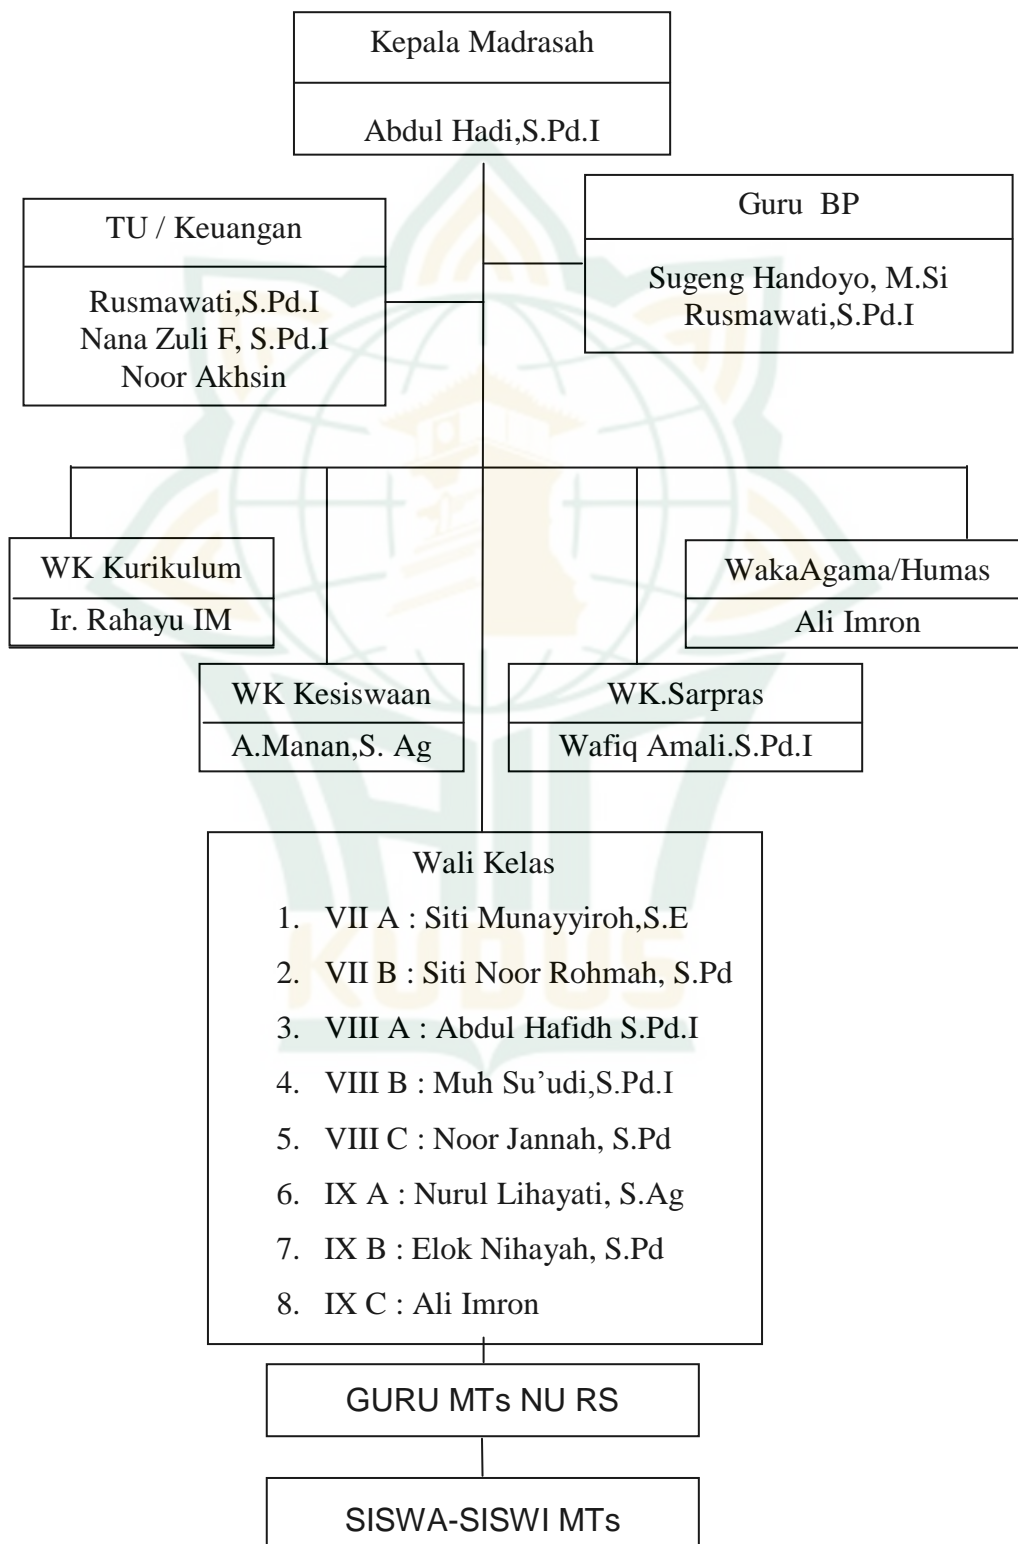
Kepala Madrasah

Abdul Hadi,S.Pd.I

TU / Keuangan

Rusmawati,S.Pd.I
Nana Zuli F, S.Pd.I
Noor Akhsin

Guru BP

Sugeng Handoyo, M.Si
Rusmawati,S.Pd.I

WK Kurikulum

Ir. Rahayu IM

WakaAgama/Humas

Ali Imron

WK Kesiswaan

A.Manan,S. Ag

WK.Sarpras

Wafiq Amali.S.Pd.I

Wali Kelas

1. VII A : Siti Munayyiroh,S.E
2. VII B : Siti Noor Rohmah, S.Pd
3. VIII A : Abdul Hafidh S.Pd.I
4. VIII B : Muh Su'udi,S.Pd.I
5. VIII C : Noor Jannah, S.Pd
6. IX A : Nurul Lihayati, S.Ag
7. IX B : Elok Nihayah, S.Pd
8. IX C : Ali Imron

GURU MTs NU RS

SISWA-SISWI MTs